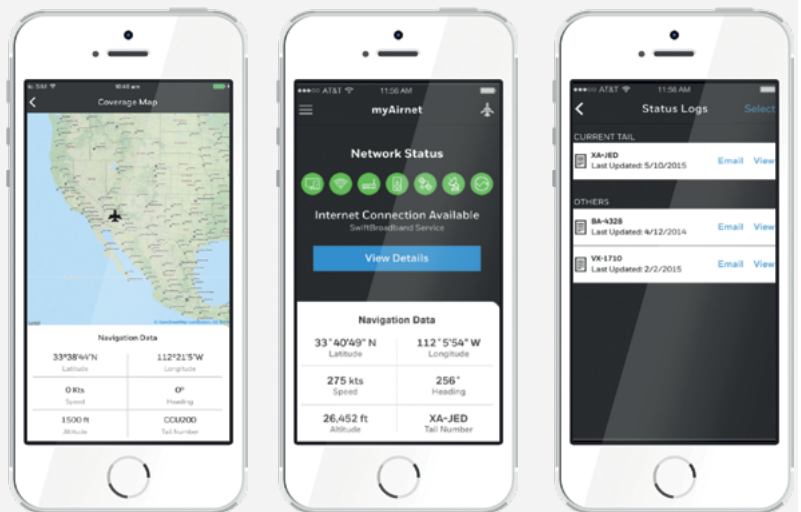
Coverage Map

Navigation Data

33°38'44"N
Latitude

112°21'5"W
Longitude

0 Kts
Speed

0°
Heading

1500 ft
Altitude

CCU200
Tail Number

AT&T 11:56 AM

myAirnet

Network Status

Internet Connection Available
SwiftBroadband Service

View Details

Navigation Data

33°40'49" N
Latitude

112°5'54" W
Longitude

275 kts
Speed

256°
Heading

26,452 ft
Altitude

XA-JED
Tail Number

AT&T 11:56 AM

Status Logs

Select

CURRENT TAIL

XA-JED
Last Updated: 5/10/2015
Email View

OTHERS

BA-4328
Last Updated: 4/12/2014
Email View

VX-1710
Last Updated: 2/2/2015
Email View